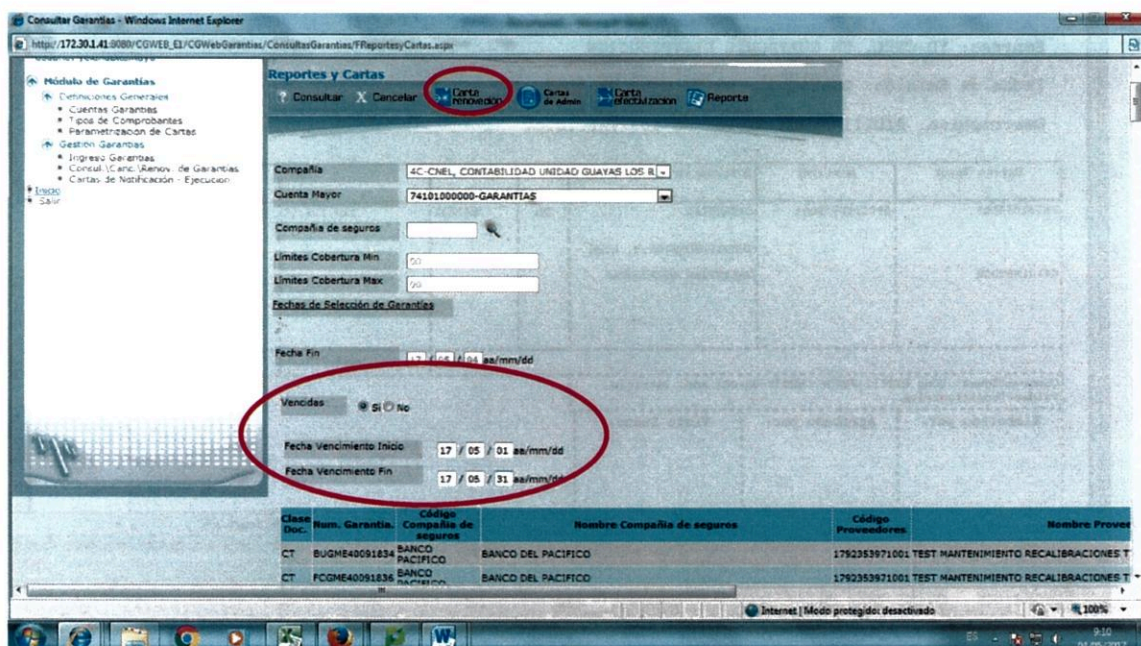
Consultar Garantías - Windows Internet Explorer

http://172.30.1.41:8080/CGWEB_E1/CGWebGarantias/ConsultasGarantias/FReportesyCartas.aspx

Módulo de Garantías
Definiciones Generales
• Cuentas Garantías
• Tipos de Comprobantes
• Parametrización de Cartas
Gestión Garantías
• Ingreso Garantías
• Consul.\Canc.\Renov. de Garantías
• Cartas de Notificación - Ejecución
Inicio
Salir

Reportes y Cartas
Consultar Cancelar Carta renovacion Cartas de Admin Carta efectivizacion Reporte

Compañía 4C-CNEL, CONTABILIDAD UNIDAD GUAYAS LOS R
Cuenta Mayor 74101000000-GARANTIAS
Compañía de seguros
Límites Cobertura Min 50
Límites Cobertura Max 99
Fechas de Selección de Garantías
Fecha Fin 17 / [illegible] / 04 aa/mm/dd
Vencidas Si No
Fecha Vencimiento Inicio 17 / 05 / 01 aa/mm/dd
Fecha Vencimiento Fin 17 / 05 / 31 aa/mm/dd

| Clase Doc. | Num. Garantía. | Código Compañía de seguros | Nombre Compañía de seguros | Código Proveedores | Nombre Prove |
|---|---|---|---|---|---|
| CT | BUGME40091834 | BANCO PACIFICO | BANCO DEL PACIFICO | 1792353971001 | TEST MANTENIMIENTO RECALIBRACIONES T |
| CT | FCGME40091836 | BANCO PACIFICO | BANCO DEL PACIFICO | 1792353971001 | TEST MANTENIMIENTO RECALIBRACIONES T |

Internet | Modo protegido: desactivado 100%
ES 9:10